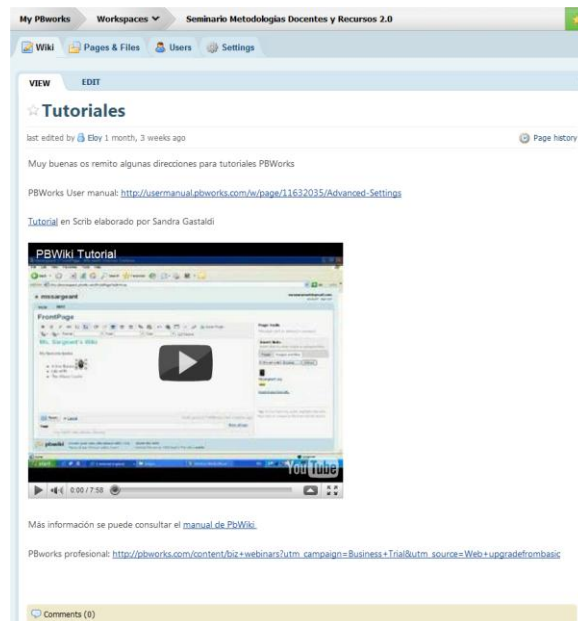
My PBworks Workspaces Seminario Metodologías Docentes y Recursos 2.0

Wiki Pages & Files Users Settings

VIEW EDIT

Tutoriales

last edited by Eloy 1 month, 3 weeks ago

Page history

Muy buenas os remito algunas direcciones para tutoriales PBWorks

PBWorks User manual: http://usermanual.pbworks.com/w/page/11632035/Advanced-Settings

Tutorial en Scrib elaborado por Sandra Gastaldi

PBWiki Tutorial

mssargeant

FrontPage

Ms. Sargeant's Wiki

pbwiki

YouTube

0:00 / 7:58

Más información se puede consultar el manual de PbWiki

PBworks profesional: http://pbworks.com/content/biz+webinars?utm_campaign=Business+Trial&utm_source=Web+upgradefrombasic

Comments (0)